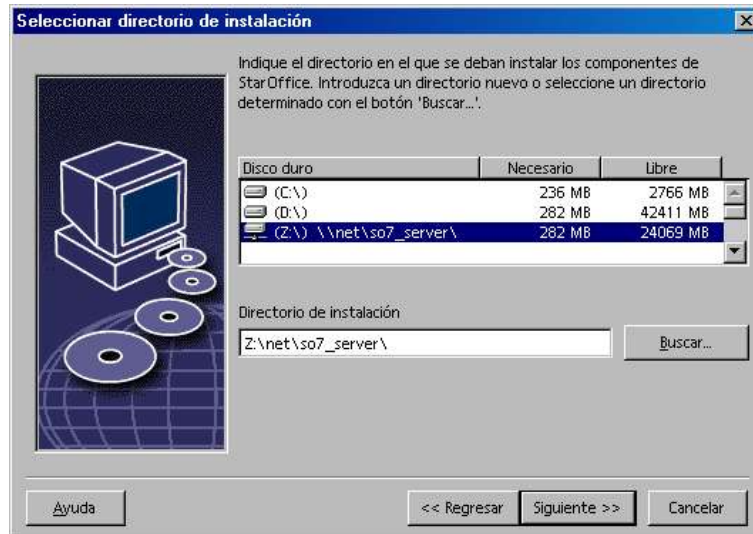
Seleccionar directorio de instalación

Indique el directorio en el que se deban instalar los componentes de StarOffice. Introduzca un directorio nuevo o seleccione un directorio determinado con el botón 'Buscar...'.

| Disco duro | Necesario | Libre |
|---|---|---|
| (C:\) | 236 MB | 2766 MB |
| (D:\) | 282 MB | 42411 MB |
| (Z:\) \\net\so7_server\ | 282 MB | 24069 MB |

Directorio de instalación

Z:\net\so7_server\

Buscar...

Ayuda

<< Regresar

Siguiente >>

Cancelar